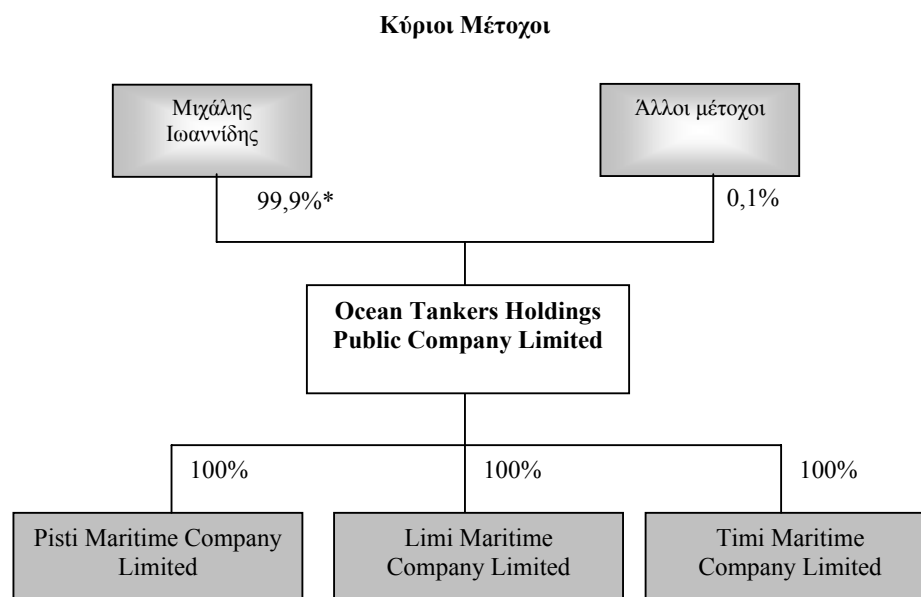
Κύριοι Μέτοχοι

Μιχάλης Ιωαννίδης

Άλλοι μέτοχοι

99,9%*

0,1%

Ocean Tankers Holdings Public Company Limited

100%

100%

100%

Pisti Maritime Company Limited

Limi Maritime Company Limited

Timi Maritime Company Limited